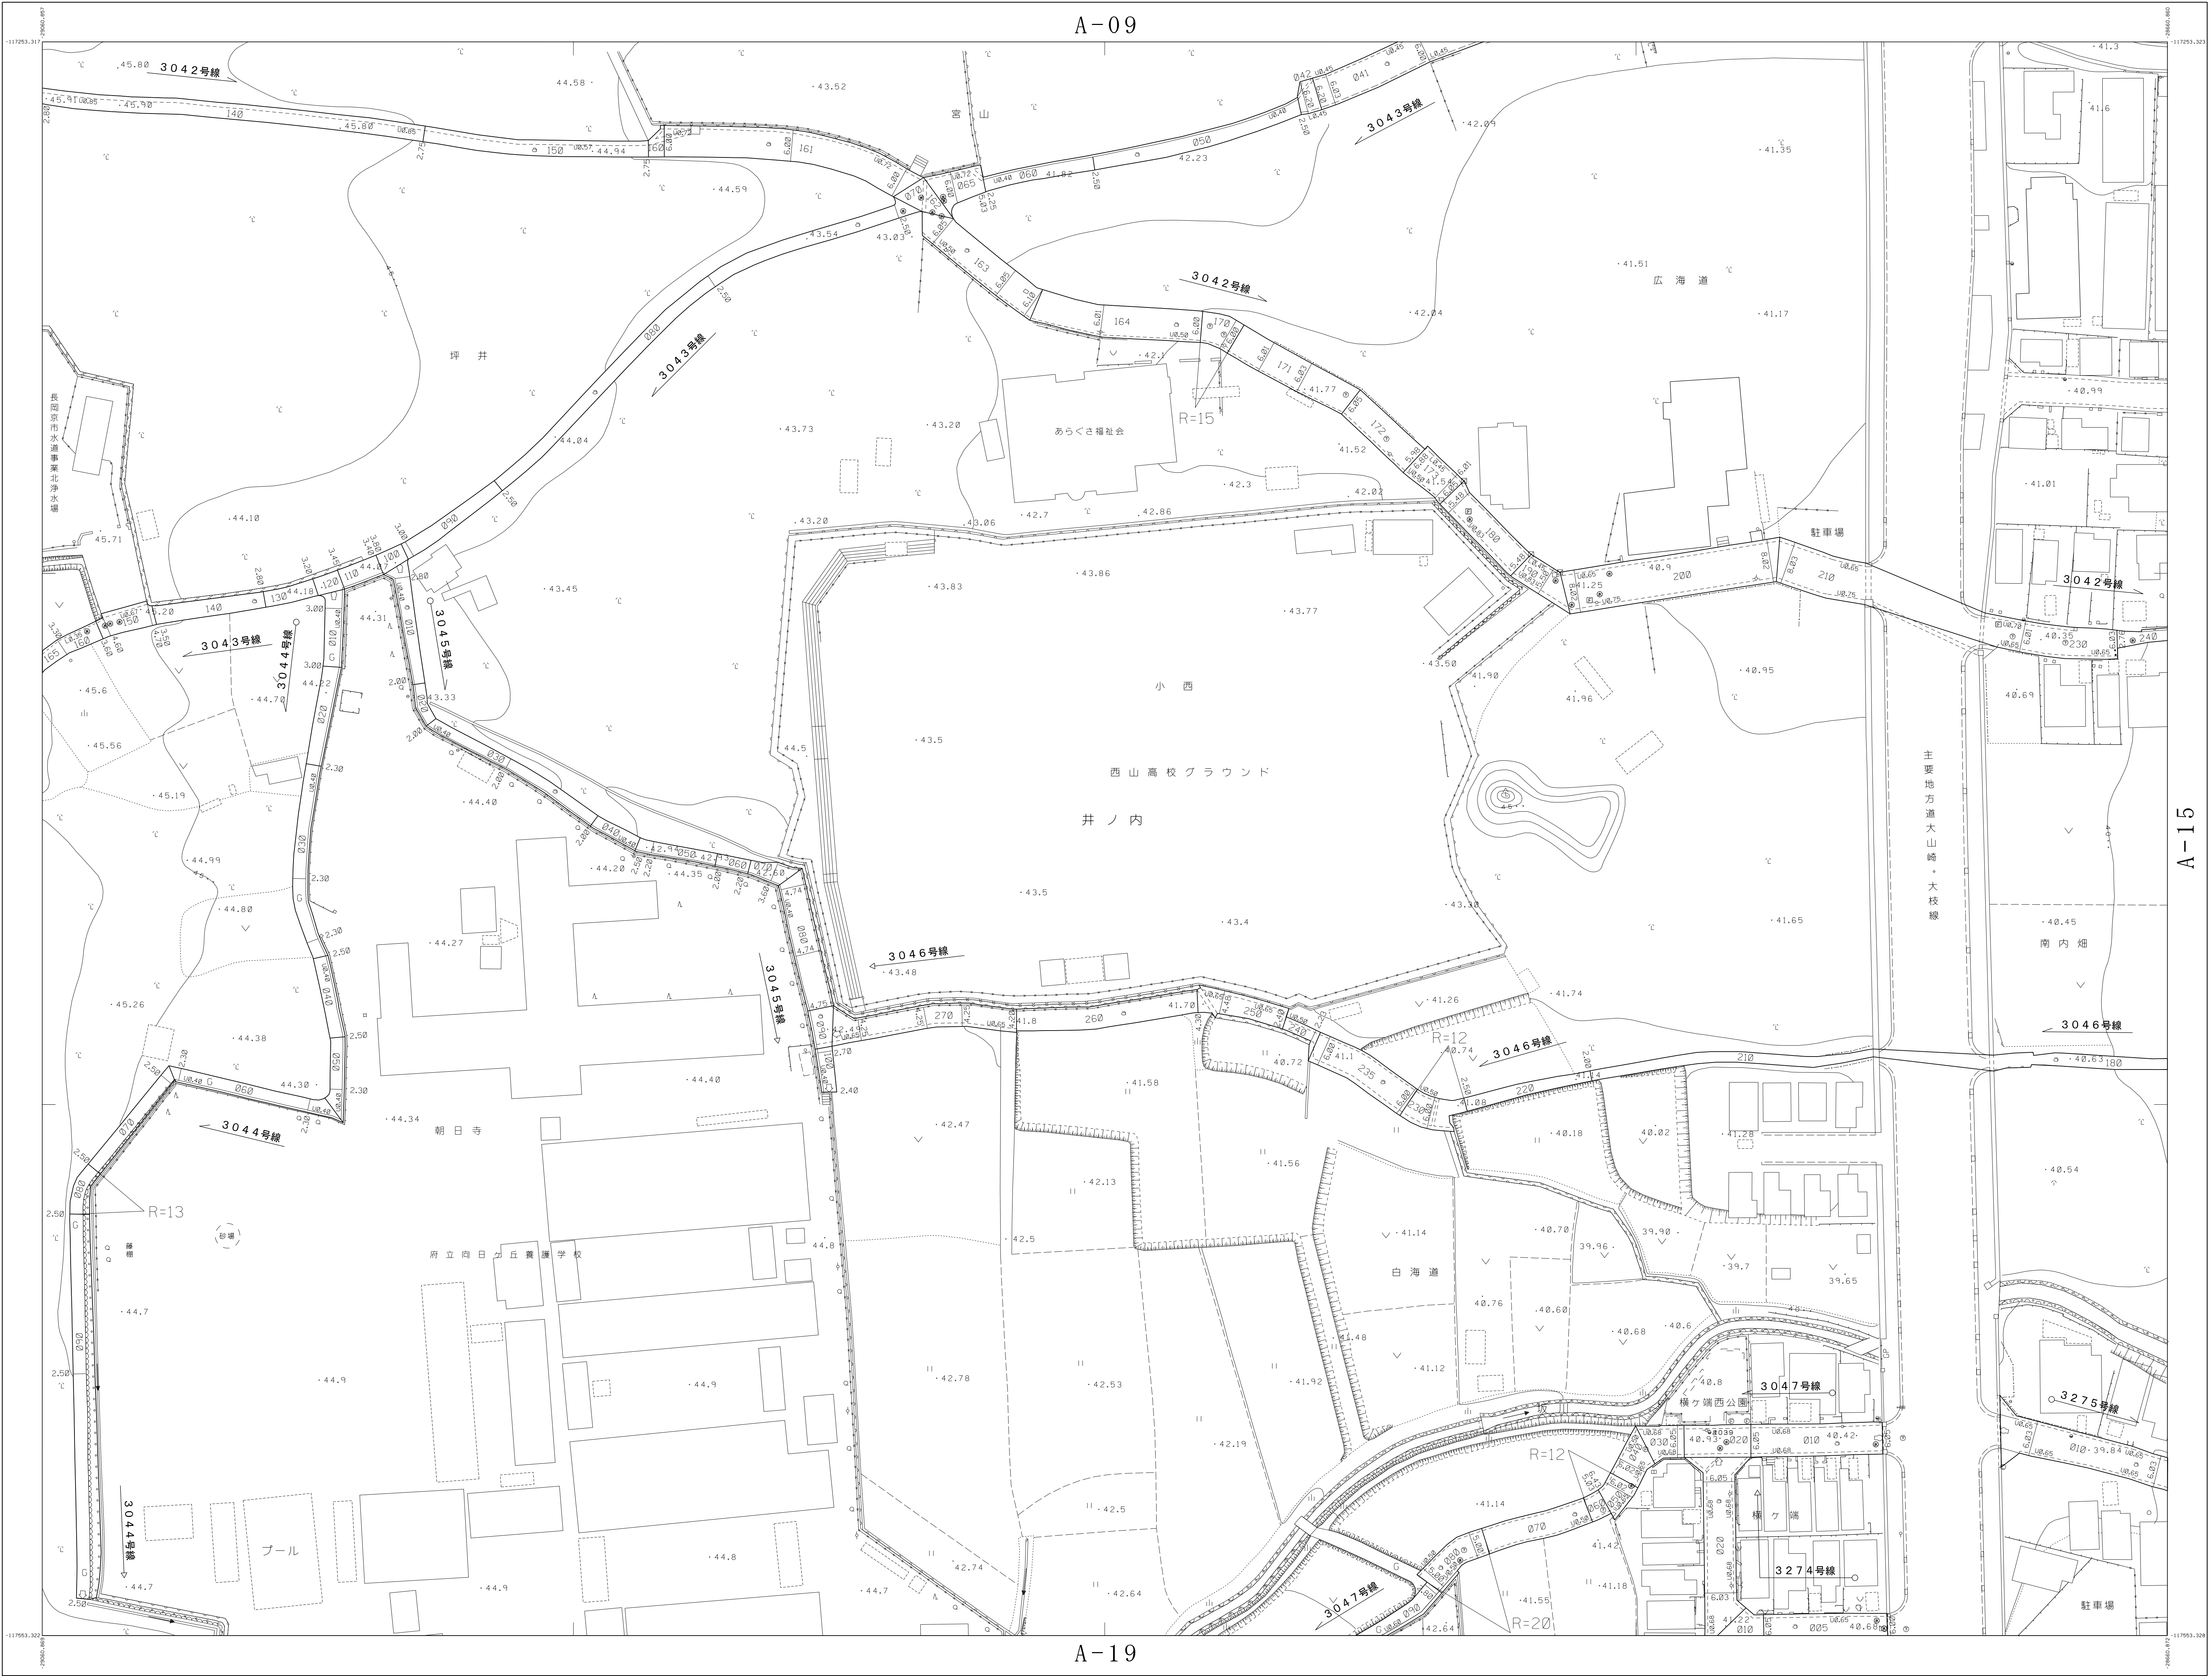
A-09

3042号線
3043号線
宮山
3042号線
広海道
坪井
3043号線
あらぐさ福祉会
R=15
長岡京市水道事業北浄水場
駐車場
3042号線
3045号線
3043号線
3044号線
小西
西山高校グラウンド
井ノ内
主要地方道大山崎・大枝線
A-15
3046号線
3045号線
南内畑
3046号線
R=12
3046号線
3044号線
朝日寺
R=13
砂場
府立向日ヶ丘養護学校
白海道
3047号線
横ケ端西公園
3275号線
R=12
横ケ端
3274号線
3044号線
プール
3047号線
R=20
駐車場

A-19